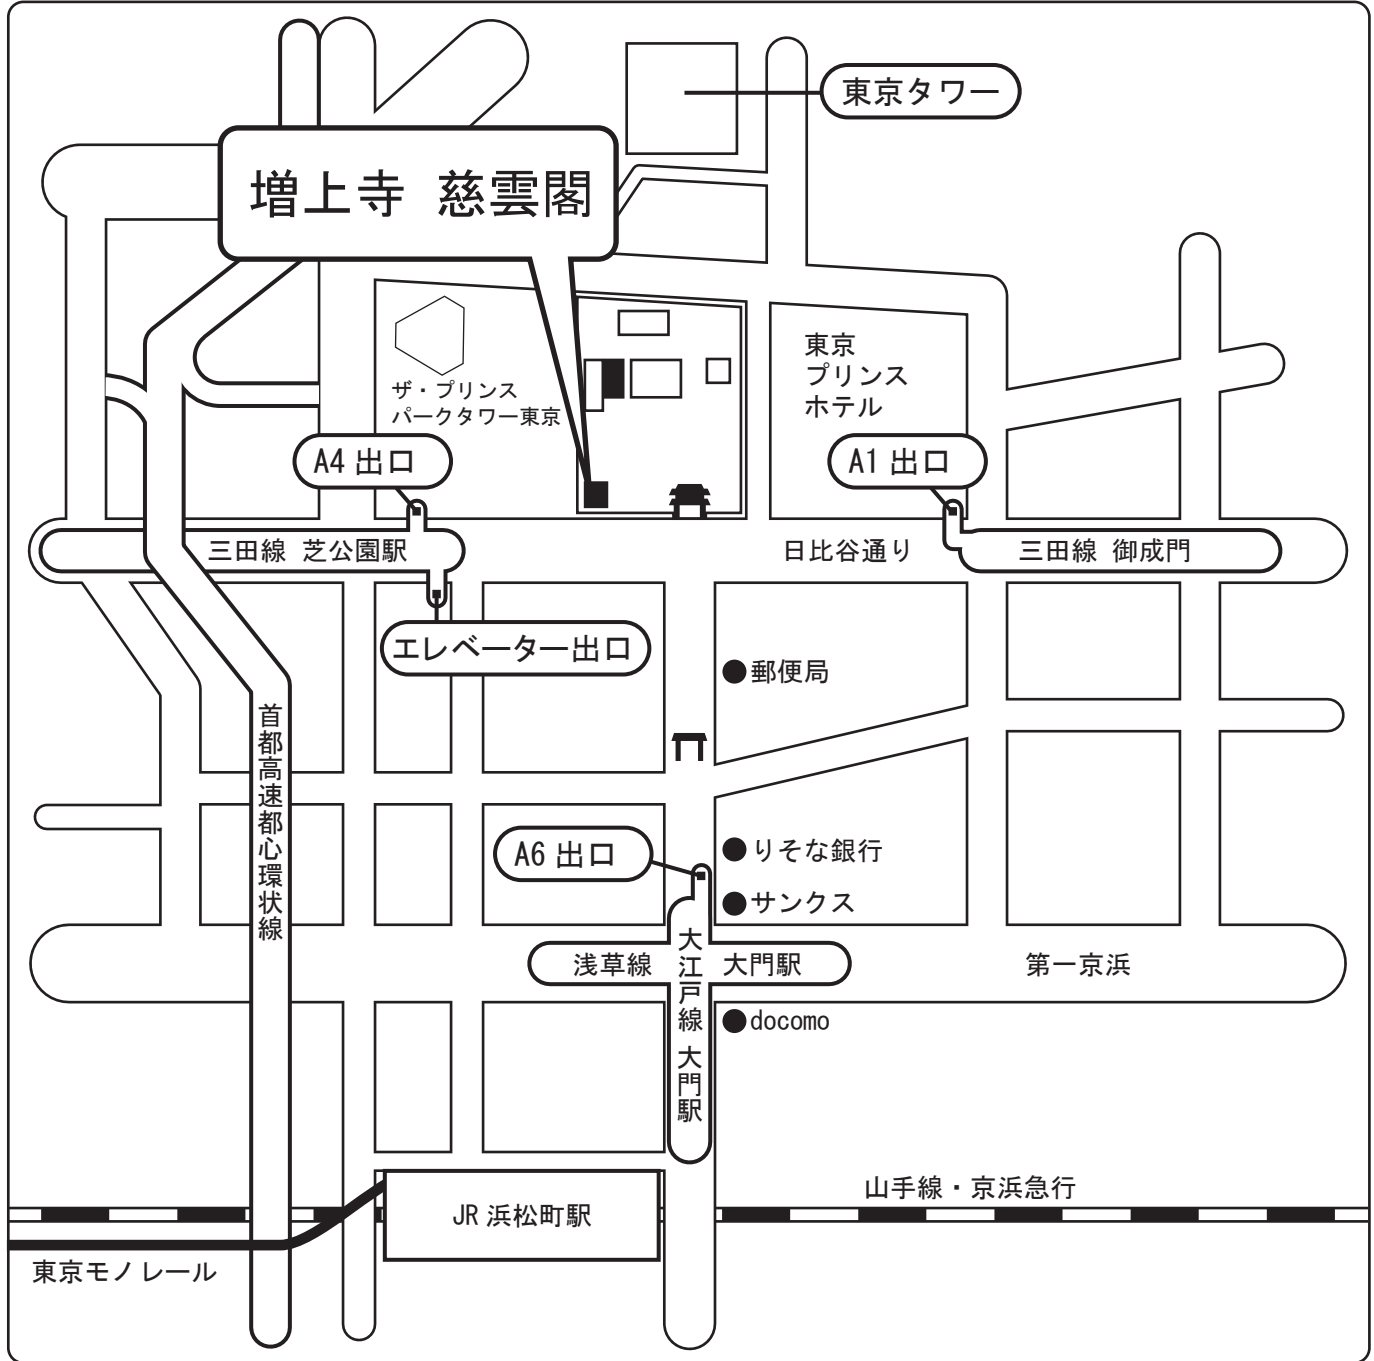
東京タワー

増上寺 慈雲閣

ザ・プリンス
パークタワー東京

東京
プリンス
ホテル

A4 出口

A1 出口

三田線 芝公園駅

日比谷通り

三田線 御成門

エレベーター出口

●郵便局

首都高速都心環状線

A6 出口

●りそな銀行

●サンクス

浅草線 大門駅

大江戸線 大門駅

第一京浜

●docomo

山手線・京浜急行

JR 浜松町駅

東京モノレール